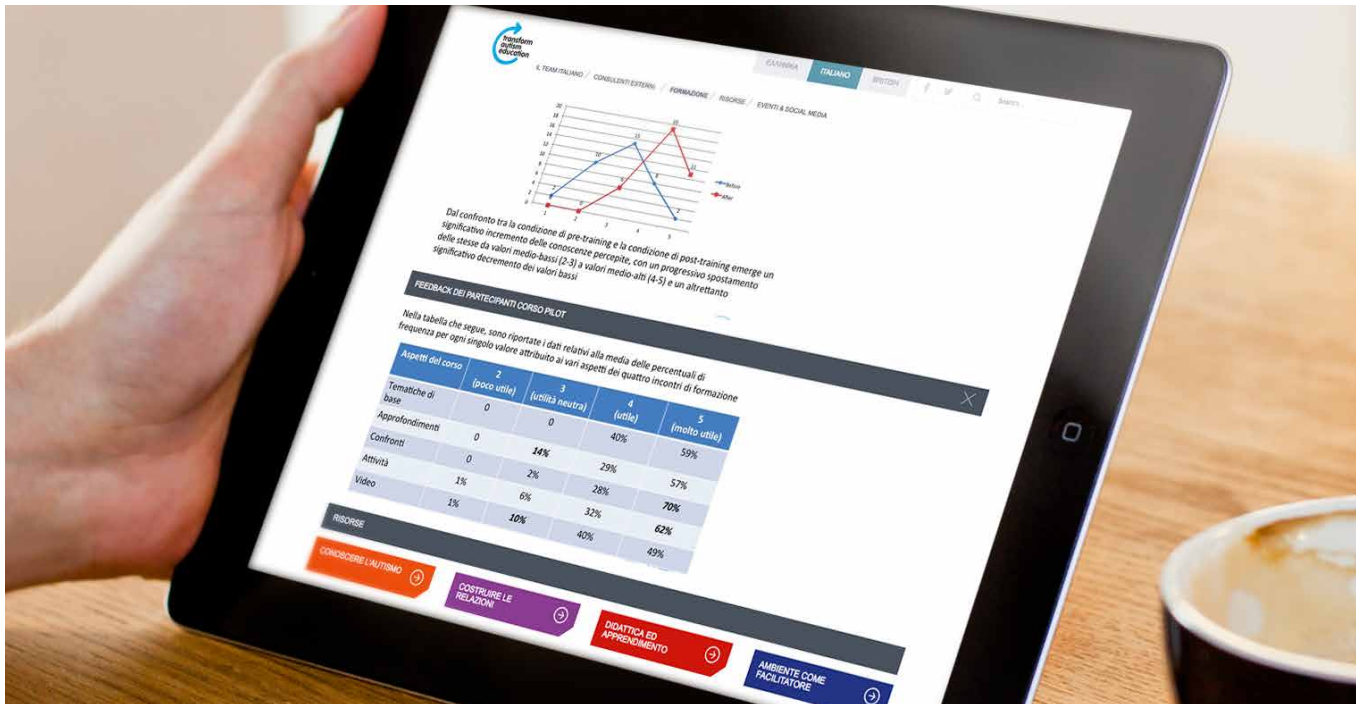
transform autism education

ΕΛΛΗΝΙΚΑ ITALIANO BRITISH

Search

IL TEAM ITALIANO / CONSULENTI ESTERNI / FORMAZIONE / RISORSE / EVENTI & SOCIAL MEDIA

20 18 16 14 12 10 8 6 4 2 0

1 2 3 4 5

Before
After

Dal confronto tra la condizione di pre-training e la condizione di post-training emerge un significativo incremento delle conoscenze percepite, con un progressivo spostamento delle stesse da valori medio-bassi (2-3) a valori medio-alti (4-5) e un altrettanto significativo decremento dei valori bassi

FEEDBACK DEI PARTECIPANTI CORSO PILOT

Nella tabella che segue, sono riportate i dati relativi alla media delle percentuali di frequenza per ogni singolo valore attribuito ai vari aspetti dei quattro incontri di formazione

| Aspetti del corso | 2 (poco utile) | 3 (utilità neutra) | 4 (utile) | 5 (molto utile) |
|---|---|---|---|---|
| Tematiche di base | 0 | 0 | 40% | 59% |
| Approfondimenti | 0 | ***14%*** | 29% | 57% |
| Confronti | 0 | 2% | 28% | ***70%*** |
| Attività | 1% | 6% | 32% | ***62%*** |
| Video | 1% | ***10%*** | 40% | 49% |

RISORSE

CONOSCERE L'AUTISMO

COSTRUIRE LE RELAZIONI

DIDATTICA ED APPRENDIMENTO

AMBIENTE COME FACILITATORE